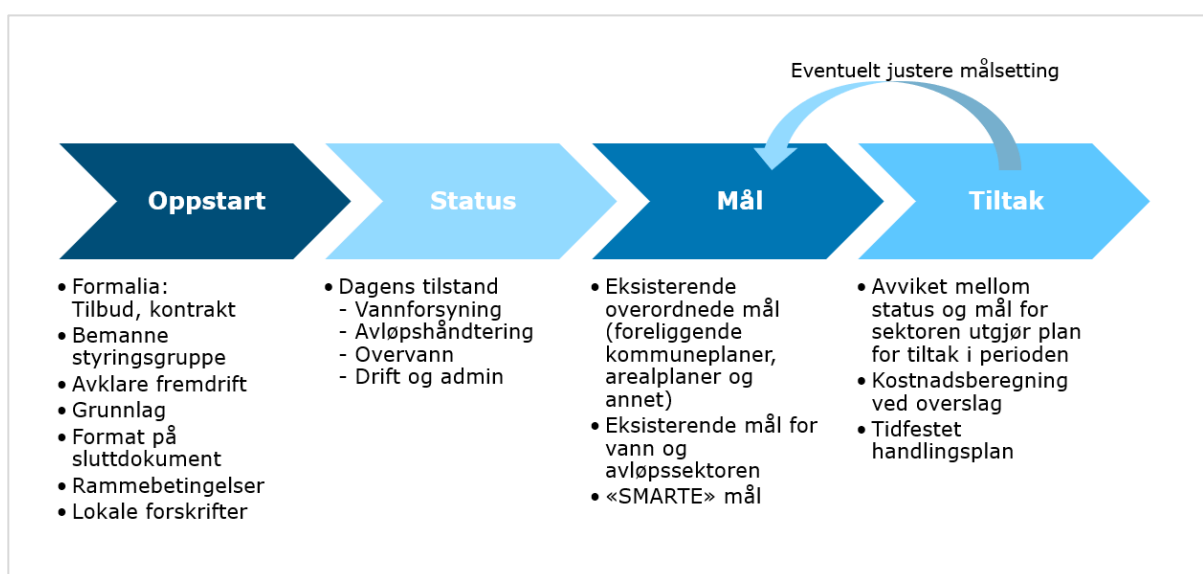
Eventuelt justere målsetting

Oppstart

Status

Mål

Tiltak

• Formalia: Tilbud, kontrakt
• Bemanne styringsgruppe
• Avklare fremdrift
• Grunnlag
• Format på sluttdokument
• Rammebetingelser
• Lokale forskrifter

• Dagens tilstand
- Vannforsyning
- Avløpshåndtering
- Overvann
- Drift og admin

• Eksisterende overordnede mål (foreliggende kommuneplaner, arealplaner og annet)
• Eksisterende mål for vann og avløpssektoren
• «SMARTE» mål

• Avviket mellom status og mål for sektoren utgjør plan for tiltak i perioden
• Kostnadsberegning ved overslag
• Tidfestet handlingsplan